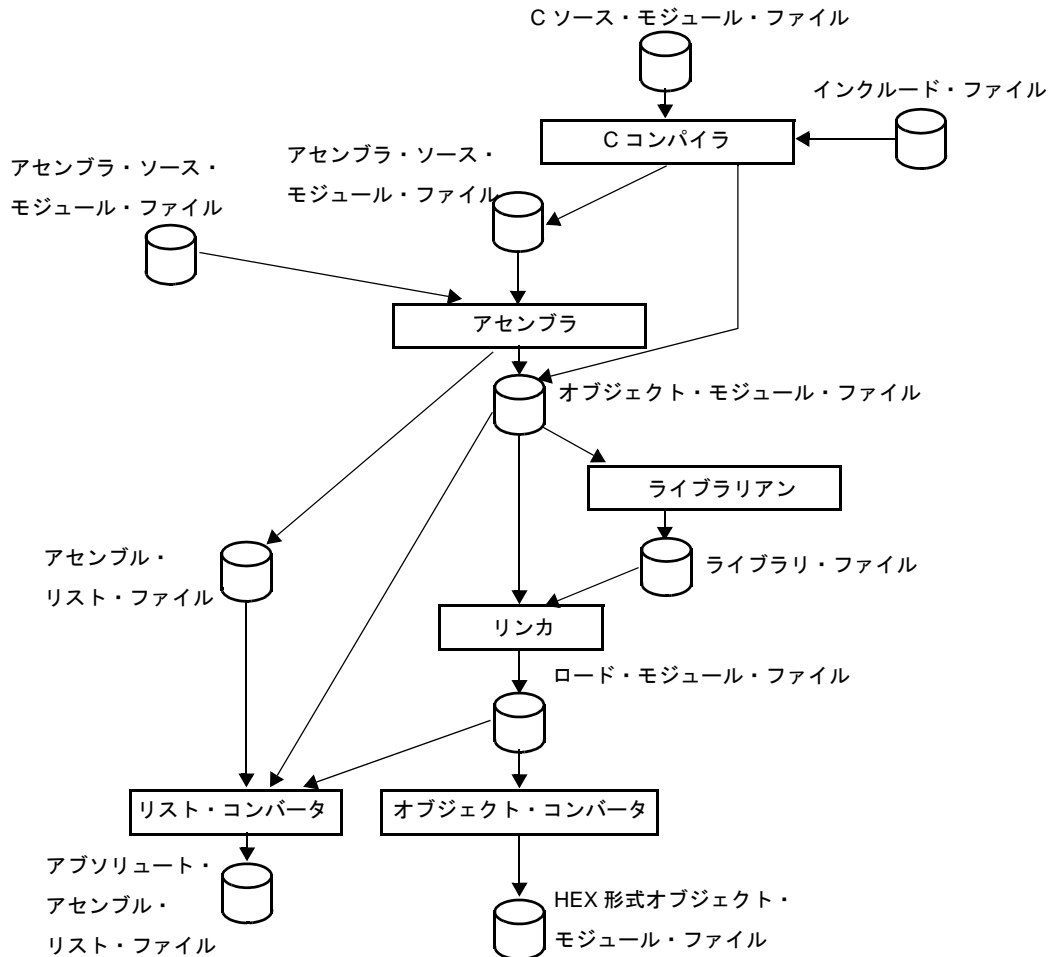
C ソース・モジュール・ファイル

インクルード・ファイル

C コンパイラ

アセンブラ・ソース・モジュール・ファイル

アセンブラ・ソース・モジュール・ファイル

アセンブラ

オブジェクト・モジュール・ファイル

ライブラリアン

ライブラリ・ファイル

アセンブル・リスト・ファイル

リンカ

ロード・モジュール・ファイル

リスト・コンバータ

オブジェクト・コンバータ

アブソリュート・アセンブル・リスト・ファイル

HEX 形式オブジェクト・モジュール・ファイル